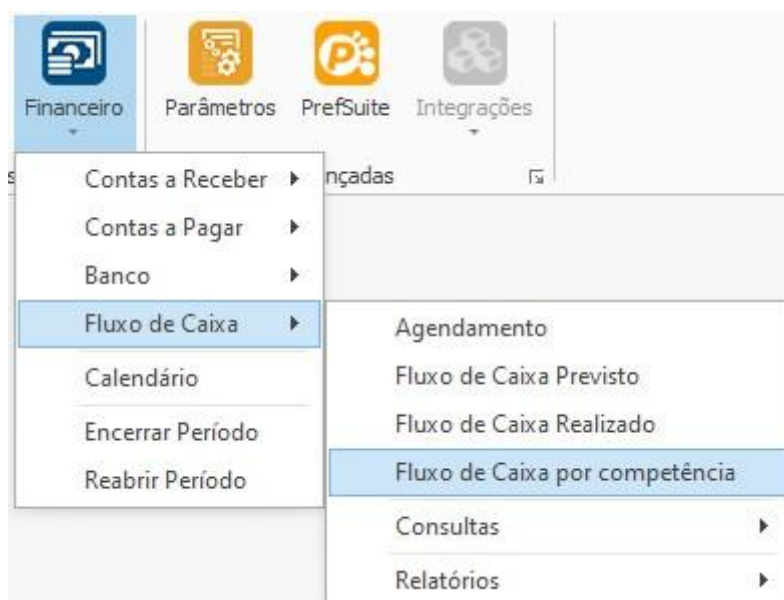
Financeiro

Parâmetros

PrefSuite

Integrações

s

nçadas

Contas a Receber

Contas a Pagar

Banco

Fluxo de Caixa

Calendário

Encerrar Período

Reabrir Período

Agendamento

Fluxo de Caixa Previsto

Fluxo de Caixa Realizado

Fluxo de Caixa por competência

Consultas

Relatórios